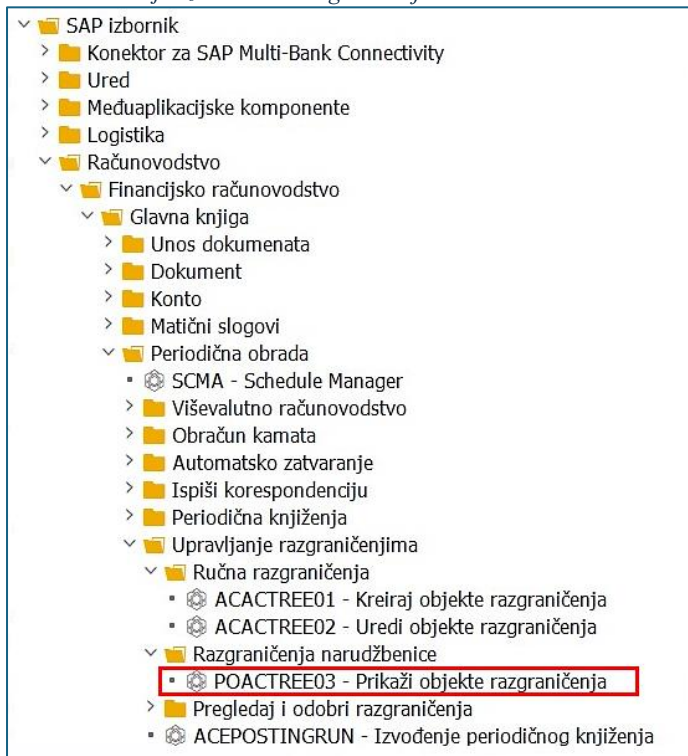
SAP izbornik
Konektor za SAP Multi-Bank Connectivity
Ured
Međuaplikacijske komponente
Logistika
Računovodstvo
Financijsko računovodstvo
Glavna knjiga
Unos dokumenata
Dokument
Konto
Matični slogovi
Periodična obrada
SCMA - Schedule Manager
Viševalutno računovodstvo
Obračun kamata
Automatsko zatvaranje
Ispiši korespondenciju
Periodična knjiženja
Upravljanje razgraničenjima
Ručna razgraničenja
ACACTREE01 - Kreiraj objekte razgraničenja
ACACTREE02 - Uredi objekte razgraničenja
Razgraničenja narudžbenice
POACTREE03 - Prikaži objekte razgraničenja
Pregledaj i odobri razgraničenja
ACEPOSTINGRUN - Izvođenje periodičnog knjiženja